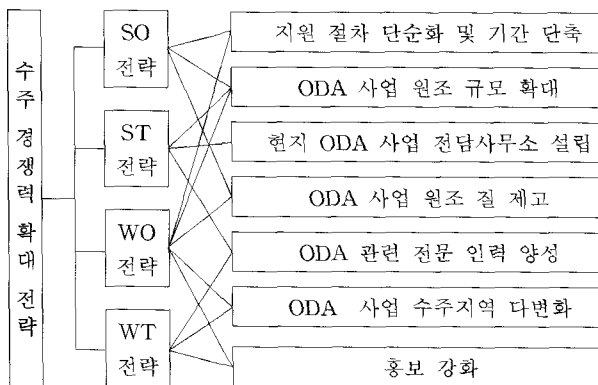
수주 경쟁력 확대 전략

SO 전략

ST 전략

WO 전략

WT 전략

지원 절차 단순화 및 기간 단축

ODA 사업 원조 규모 확대

현지 ODA 사업 전담사무소 설립

ODA 사업 원조 질 제고

ODA 관련 전문 인력 양성

ODA 사업 수주지역 다변화

홍보 강화